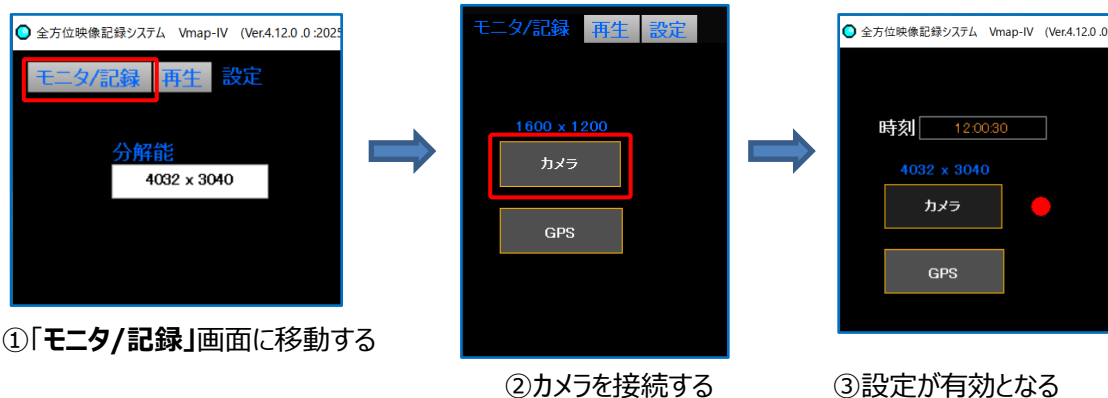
全方位映像記録システム Vmap-IV (Ver.4.12.0 .0 :2025

モニタ/記録 再生 設定

分解能

4032 x 3040

①「モニタ/記録」画面に移動する

モニタ/記録 再生 設定

1600 x 1200

カメラ

GPS

②カメラを接続する

全方位映像記録システム Vmap-IV (Ver.4.12.0 .0 :202

時刻 12:00:30

4032 x 3040

カメラ

GPS

③設定が有効となる